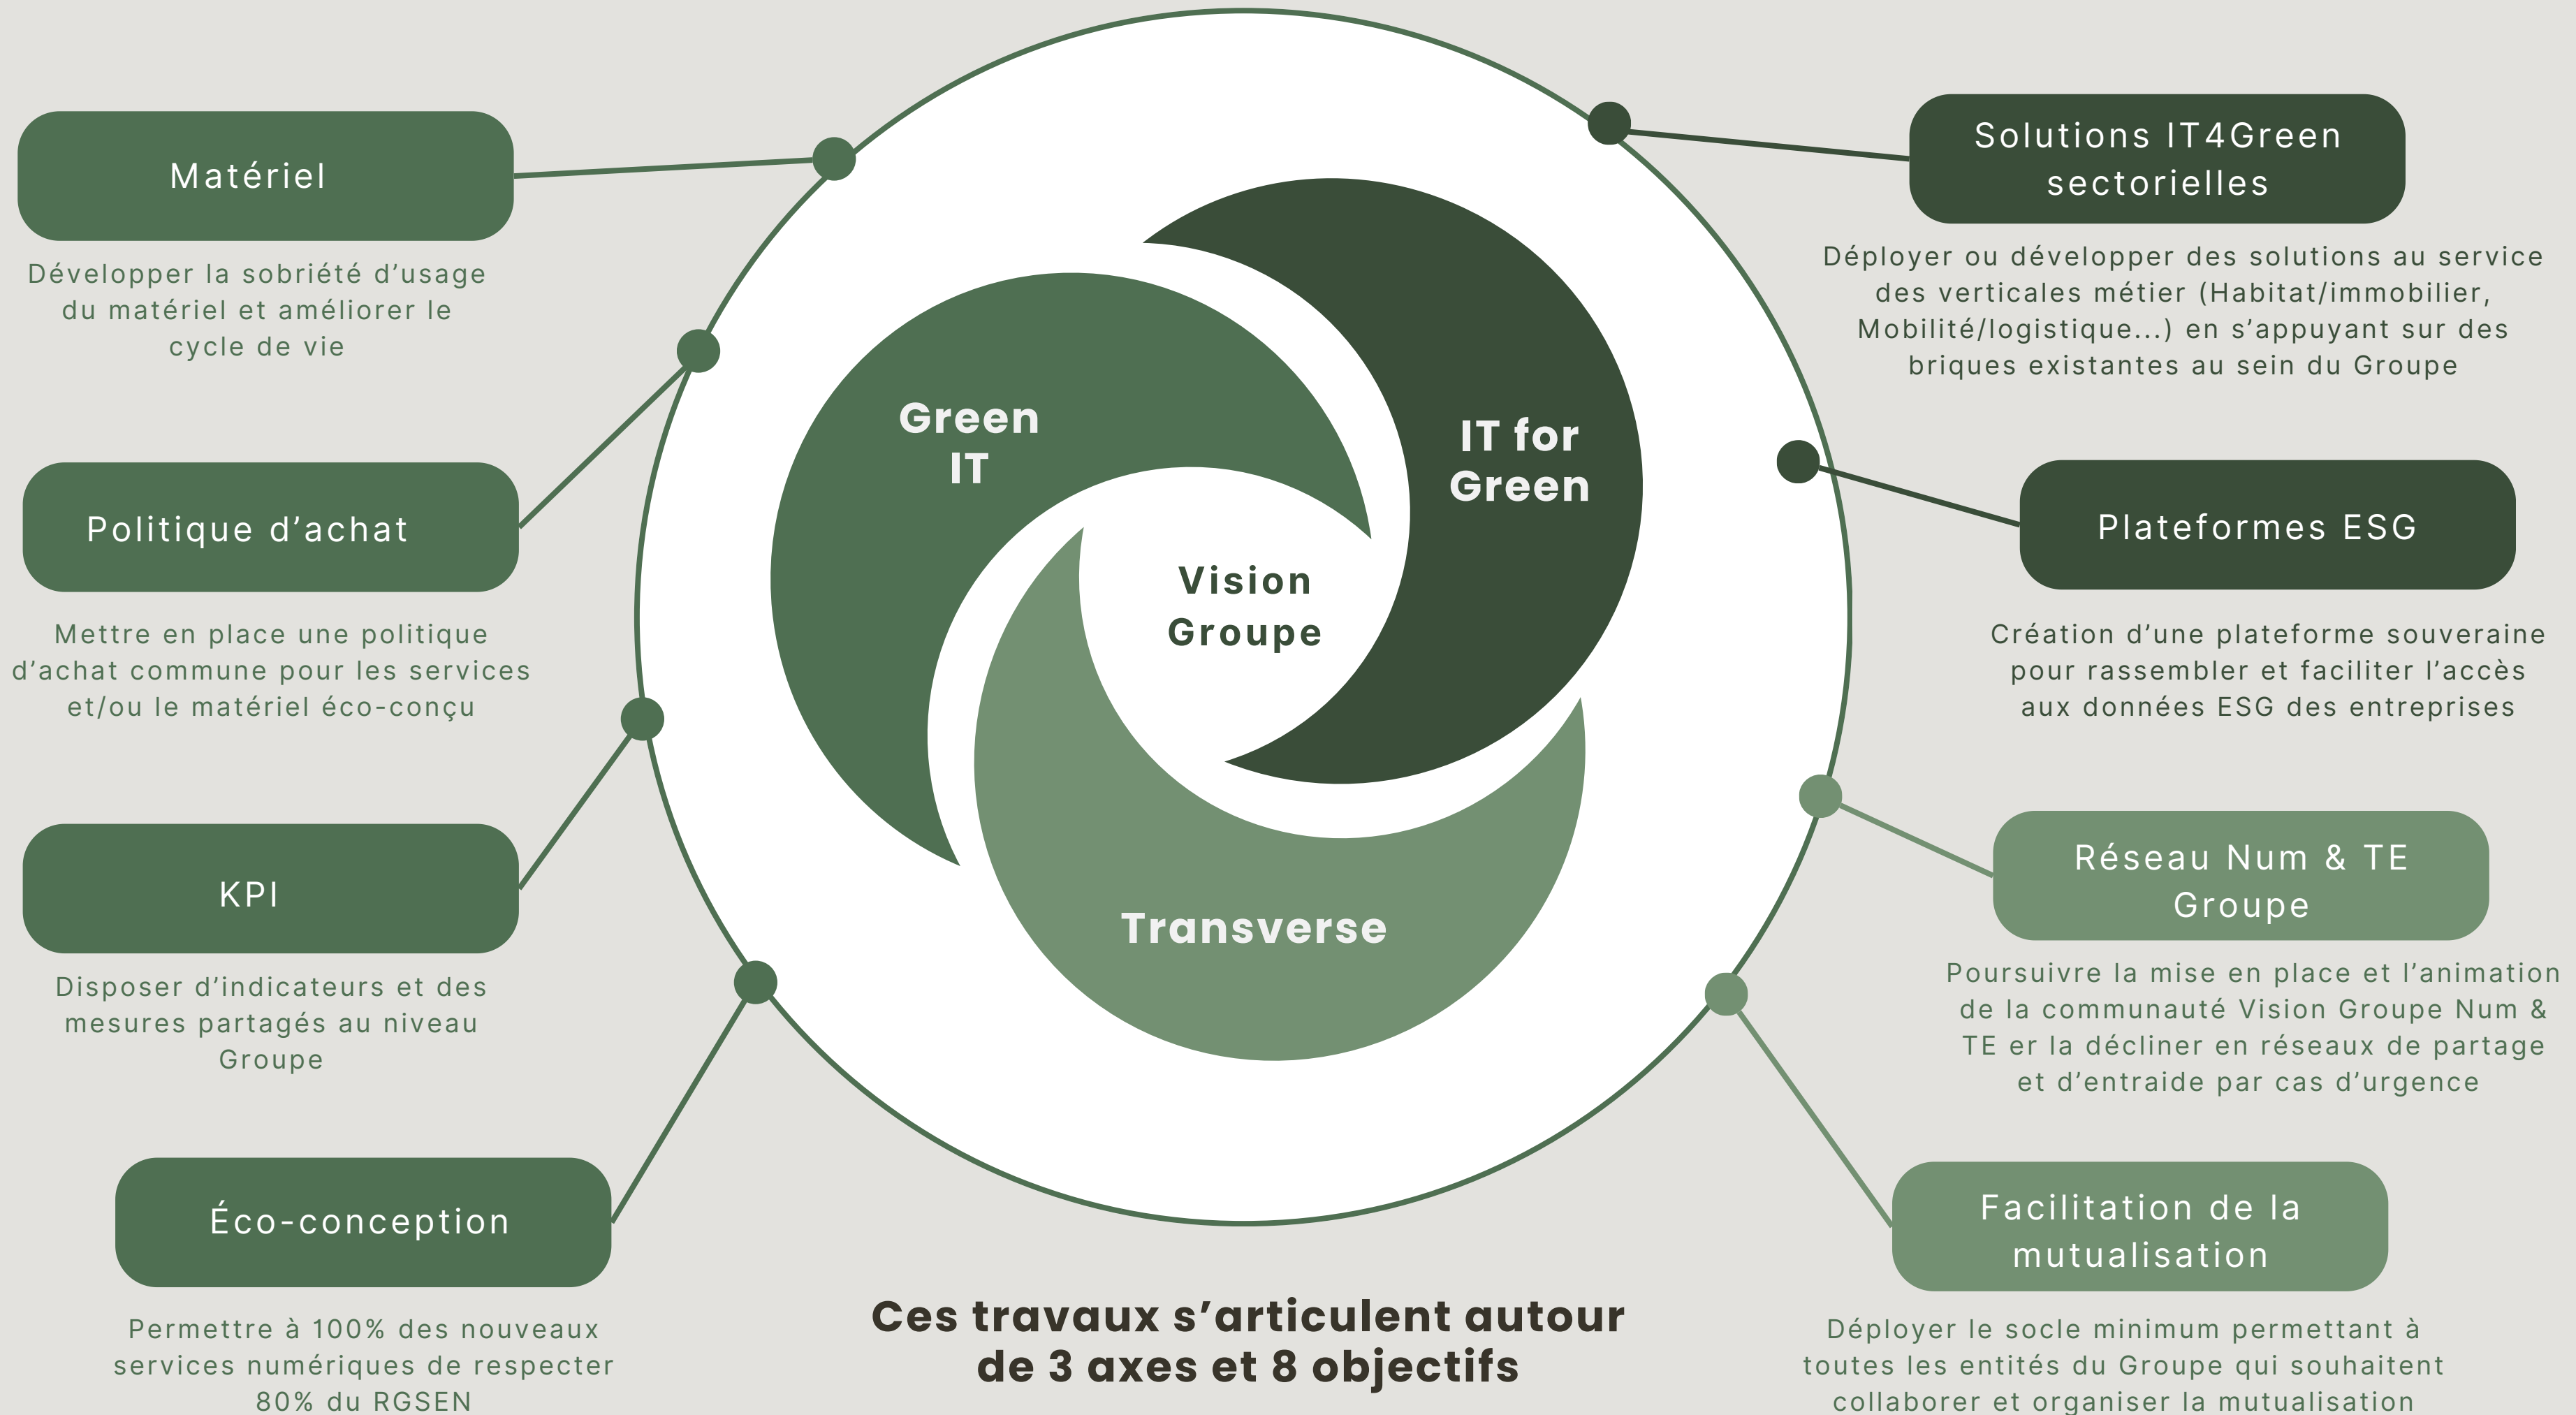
Matériel

Développer la sobriété d'usage du matériel et améliorer le cycle de vie

Politique d'achat

Mettre en place une politique d'achat commune pour les services et/ou le matériel éco-conçu

KPI

Disposer d'indicateurs et des mesures partagés au niveau Groupe

Éco-conception

Permettre à 100% des nouveaux services numériques de respecter 80% du RGSEN

Green IT

IT for Green

Vision Groupe

Transverse

Solutions IT4Green sectorielles

Déployer ou développer des solutions au service des verticales métier (Habitat/immobilier, Mobilité/logistique...) en s'appuyant sur des briques existantes au sein du Groupe

Plateformes ESG

Création d'une plateforme souveraine pour rassembler et faciliter l'accès aux données ESG des entreprises

Réseau Num & TE Groupe

Poursuivre la mise en place et l'animation de la communauté Vision Groupe Num & TE er la décliner en réseaux de partage et d'entraide par cas d'urgence

Facilitation de la mutualisation

Déployer le socle minimum permettant à toutes les entités du Groupe qui souhaitent collaborer et organiser la mutualisation

Ces travaux s'articulent autour de 3 axes et 8 objectifs